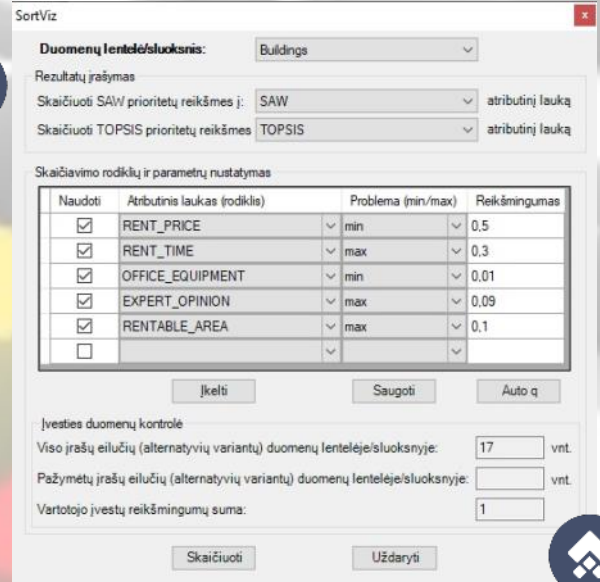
SortViz

Duomenų lentelė/sluoksnis: Buildings

Rezultatų įrašymas

Skaičiuoti SAW prioritetų reikšmes į: SAW atributinį lauką

Skaičiuoti TOPSIS prioritetų reikšmes TOPSIS atributinį lauką

Skaičiavimo rodiklių ir parametrų nustatymas

| Naudoti | Atributinis laukas (rodiklis) | Problema (min/max) | Reikšmingumas |
|---|---|---|---|
| ☑ | RENT_PRICE | min | 0,5 |
| ☑ | RENT_TIME | max | 0,3 |
| ☑ | OFFICE_EQUIPMENT | min | 0,01 |
| ☑ | EXPERT_OPINION | max | 0,09 |
| ☑ | RENTABLE_AREA | max | 0,1 |
| ☐ | | | |

Įkelti Saugoti Auto q

Įvesties duomenų kontrolė

Viso įrašų eilučių (alternatyvių variantų) duomenų lentelėje/sluoksnyje: 17 vnt.

Pažymėtų įrašų eilučių (alternatyvių variantų) duomenų lentelėje/sluoksnyje: vnt.

Vartotojo įvestų reikšmingumų suma: 1

Skaičiuoti Uždaryti